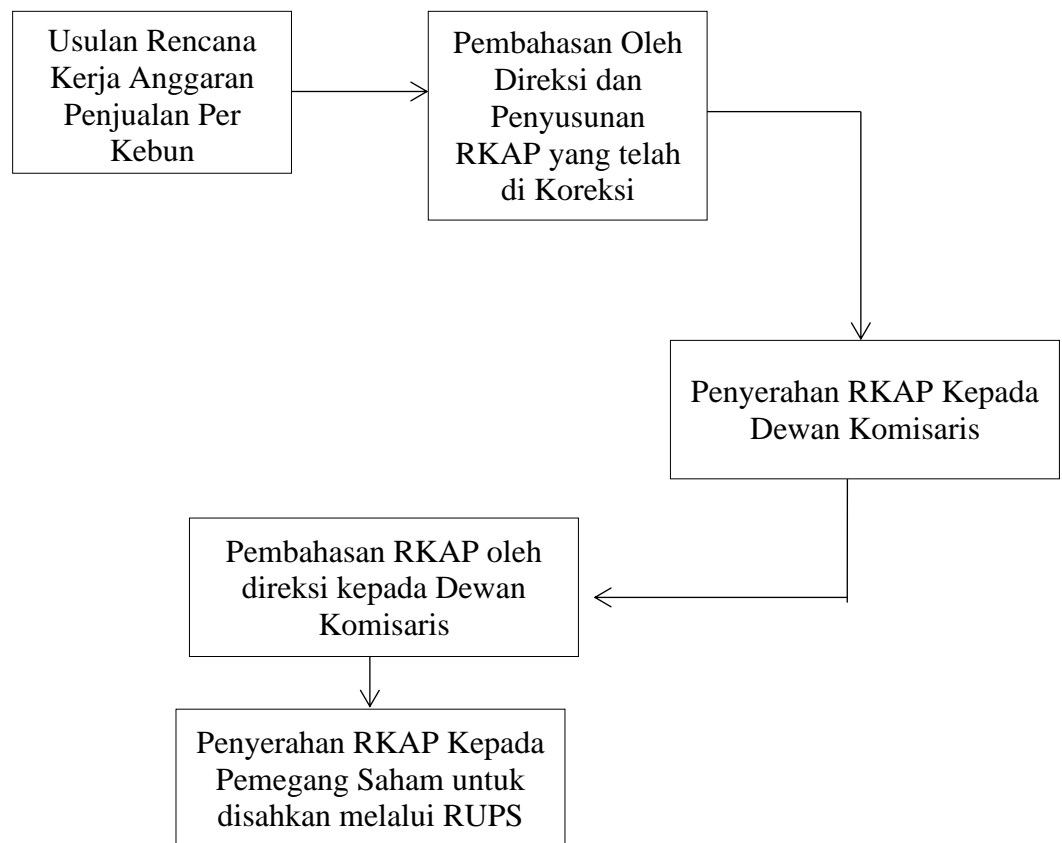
Usulan Rencana Kerja Anggaran Penjualan Per Kebun

Pembahasan Oleh Direksi dan Penyusunan RKAP yang telah di Koreksi

Penyerahan RKAP Kepada Dewan Komisaris

Pembahasan RKAP oleh direksi kepada Dewan Komisaris

Penyerahan RKAP Kepada Pemegang Saham untuk disahkan melalui RUPS